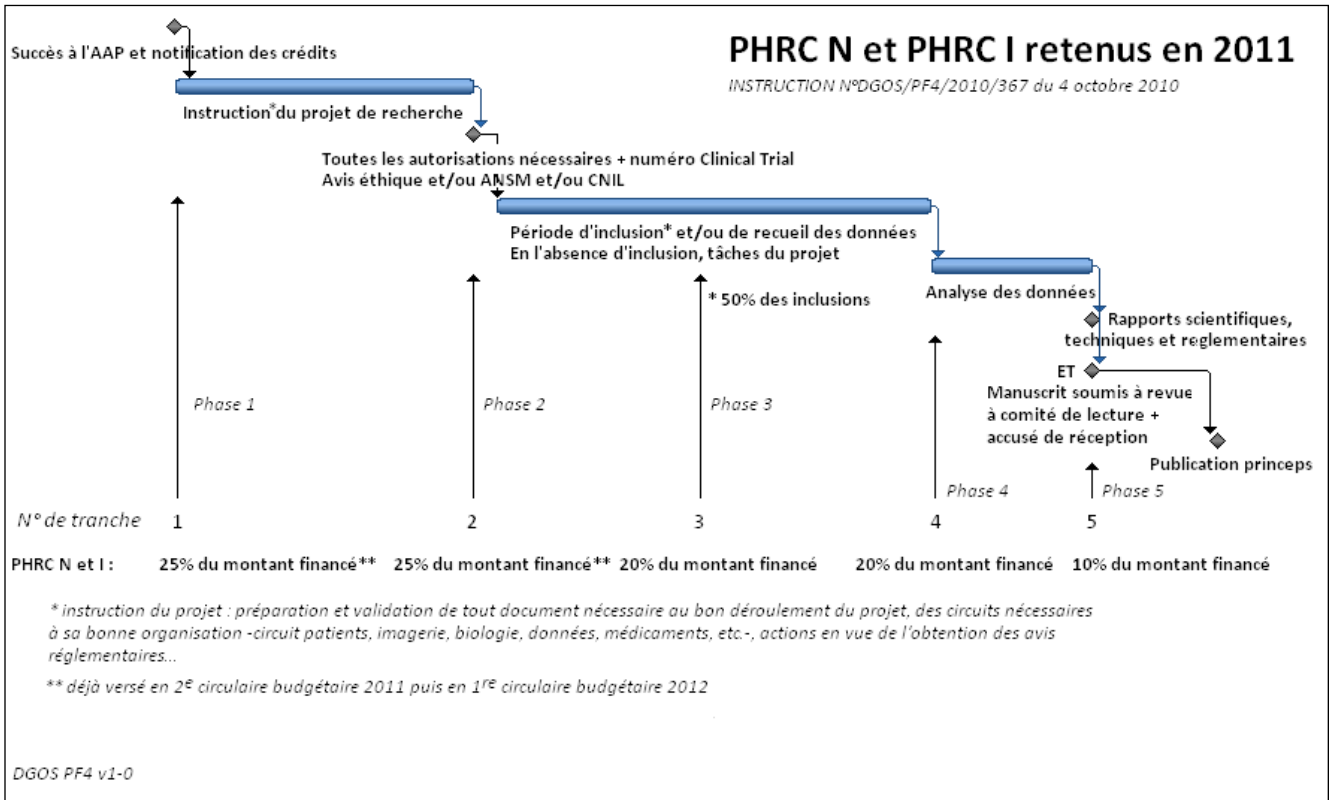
PHRC N et PHRC I retenus en 2011

INSTRUCTION N°DGOS/PF4/2010/367 du 4 octobre 2010

Succès à l'AAP et notification des crédits

Instruction*du projet de recherche

Toutes les autorisations nécessaires + numéro Clinical Trial
Avis éthique et/ou ANSM et/ou CNIL

Période d'inclusion* et/ou de recueil des données
En l'absence d'inclusion, tâches du projet

* 50% des inclusions

Analyse des données

Rapports scientifiques, techniques et reglementaires

ET
Manuscrit soumis à revue à comité de lecture + accusé de réception

Publication princeps

Phase 1

Phase 2

Phase 3

Phase 4

Phase 5

| N° de tranche | 1 | 2 | 3 | 4 | 5 |
|---|---|---|---|---|---|
| PHRC N et I : | 25% du montant financé** | 25% du montant financé** | 20% du montant financé | 20% du montant financé | 10% du montant financé |

* instruction du projet : préparation et validation de tout document nécessaire au bon déroulement du projet, des circuits nécessaires à sa bonne organisation -circuit patients, imagerie, biologie, données, médicaments, etc.-, actions en vue de l'obtention des avis réglementaires...

** déjà versé en 2$^{e}$ circulaire budgétaire 2011 puis en 1$^{re}$ circulaire budgétaire 2012

DGOS PF4 v1-0